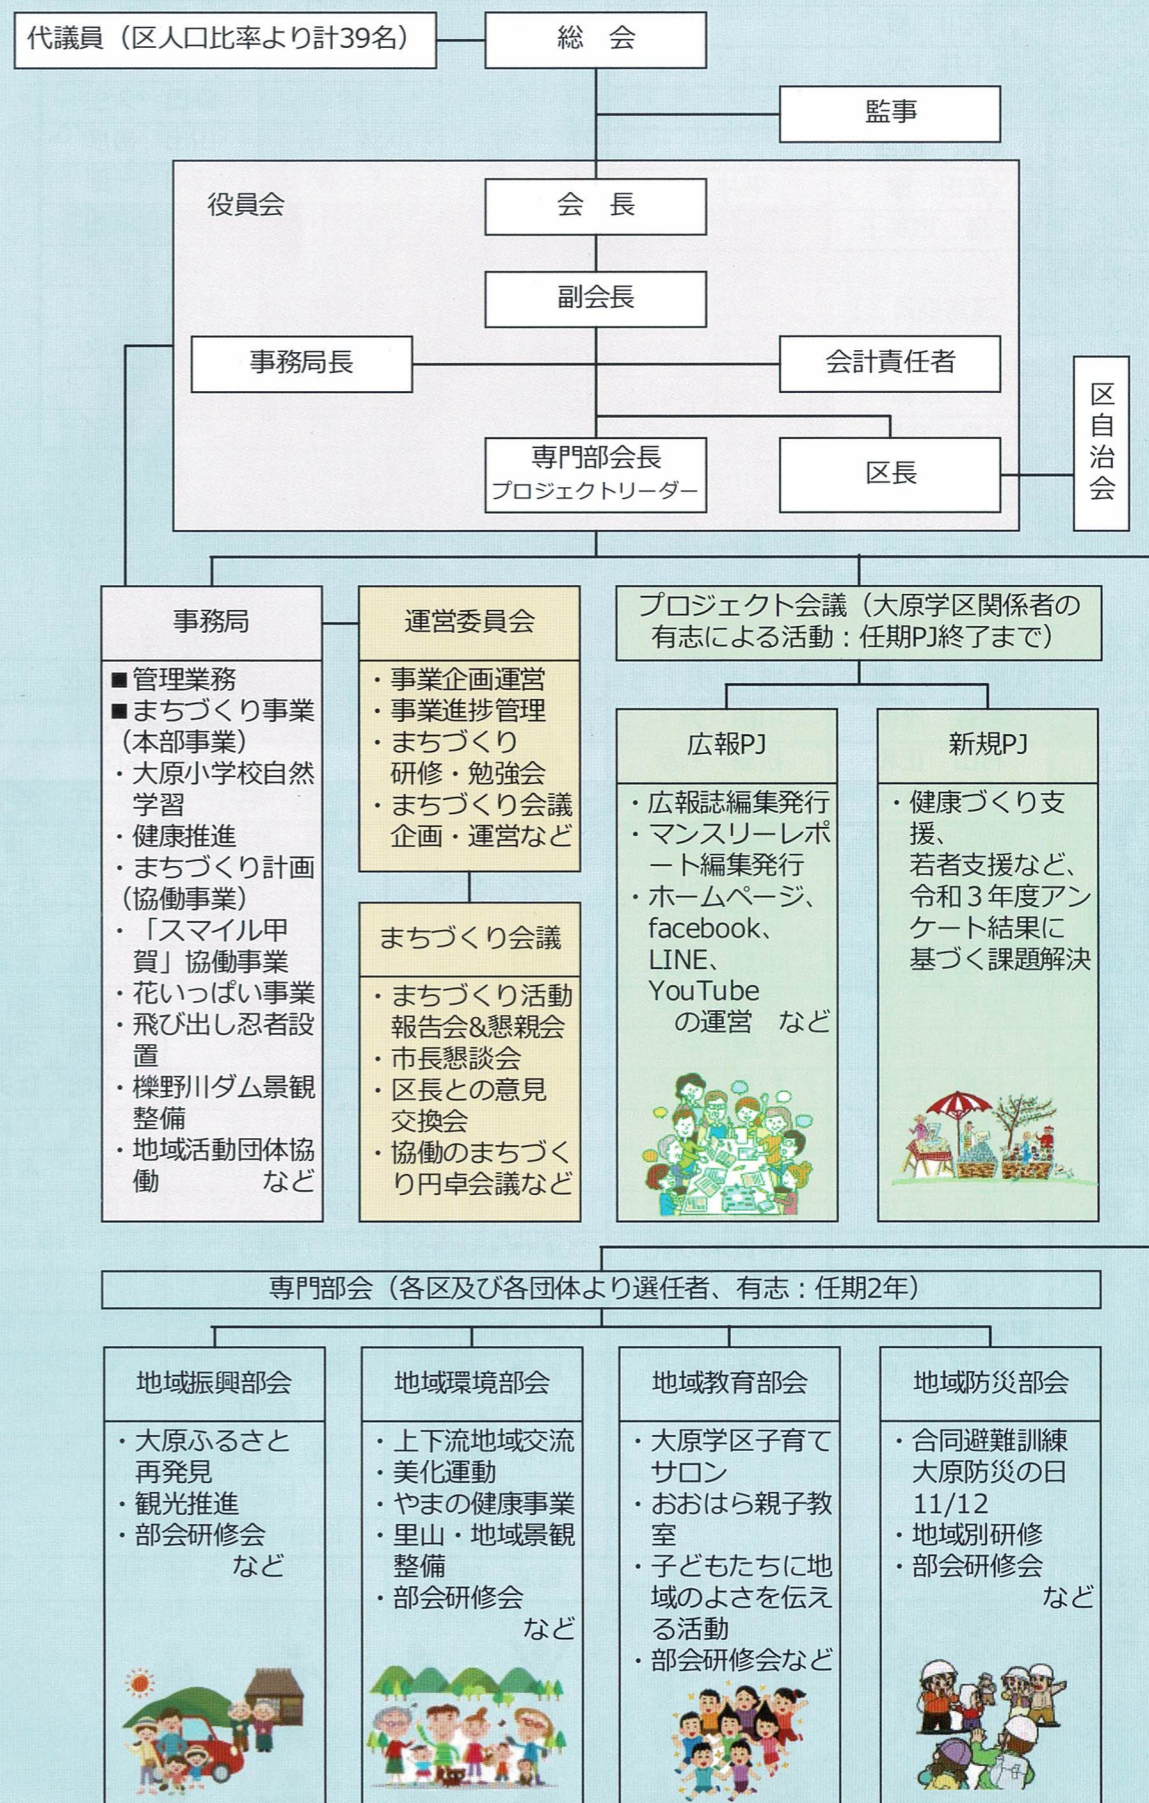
代議員（区人口比率より計39名）

総　会

監事

役員会

会　長

副会長

事務局長

会計責任者

専門部会長
プロジェクトリーダー

区長

区自治会

事務局

■管理業務
■まちづくり事業（本部事業）
・大原小学校自然学習
・健康推進
・まちづくり計画（協働事業）
・「スマイル甲賀」協働事業
・花いっぱい事業
・飛び出し忍者設置
・櫟野川ダム景観整備
・地域活動団体協働　など

運営委員会

・事業企画運営
・事業進捗管理
・まちづくり研修・勉強会
・まちづくり会議企画・運営など

まちづくり会議

・まちづくり活動報告会&懇親会
・市長懇談会
・区長との意見交換会
・協働のまちづくり円卓会議など

プロジェクト会議（大原学区関係者の有志による活動：任期PJ終了まで）

広報PJ

・広報誌編集発行
・マンスリーレポート編集発行
・ホームページ、facebook、LINE、YouTubeの運営　など

新規PJ

・健康づくり支援、若者支援など、令和３年度アンケート結果に基づく課題解決

専門部会（各区及び各団体より選任者、有志：任期2年）

地域振興部会

・大原ふるさと再発見
・観光推進
・部会研修会　など

地域環境部会

・上下流地域交流
・美化運動
・やまの健康事業
・里山・地域景観整備
・部会研修会　など

地域教育部会

・大原学区子育てサロン
・おおはら親子教室
・子どもたちに地域のよさを伝える活動
・部会研修会など

地域防災部会

・合同避難訓練大原防災の日11/12
・地域別研修
・部会研修会　など